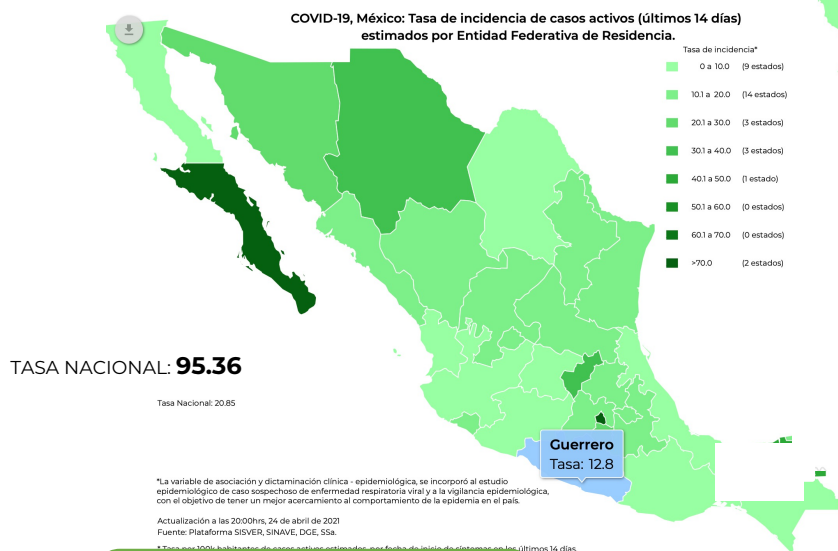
COVID-19, México: Tasa de incidencia de casos activos (últimos 14 días) estimados por Entidad Federativa de Residencia.

Tasa de incidencia*

0 a 10.0 (9 estados)
10.1 a 20.0 (14 estados)
20.1 a 30.0 (3 estados)
30.1 a 40.0 (3 estados)
40.1 a 50.0 (1 estado)
50.1 a 60.0 (0 estados)
60.1 a 70.0 (0 estados)
>70.0 (2 estados)

TASA NACIONAL: 95.36

Tasa Nacional: 20.85

Guerrero
Tasa: 12.8

*La variable de asociación y dictaminación clínica - epidemiológica, se incorporó al estudio epidemiológico de caso sospechoso de enfermedad respiratoria viral y a la vigilancia epidemiológica, con el objetivo de tener un mejor acercamiento al comportamiento de la epidemia en el país.

Actualización a las 20:00hrs, 24 de abril de 2021
Fuente: Plataforma SISVER, SINAVE, DGE, SSa.

* Tasa por 100k habitantes de casos activos estimados, por fecha de inicio de síntomas en los últimos 14 días.